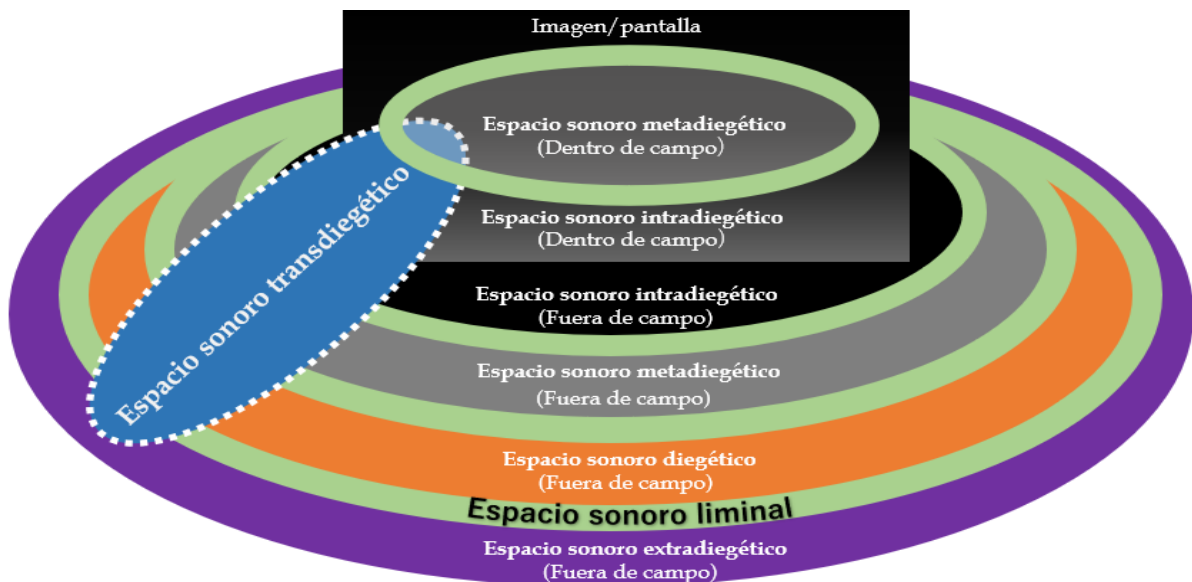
Imagen/pantalla

Espacio sonoro metadiegético
(Dentro de campo)

Espacio sonoro intradiegético
(Dentro de campo)

Espacio sonoro transdiegético

Espacio sonoro intradiegético
(Fuera de campo)

Espacio sonoro metadiegético
(Fuera de campo)

Espacio sonoro diegético
(Fuera de campo)

Espacio sonoro liminal

Espacio sonoro extradiegético
(Fuera de campo)